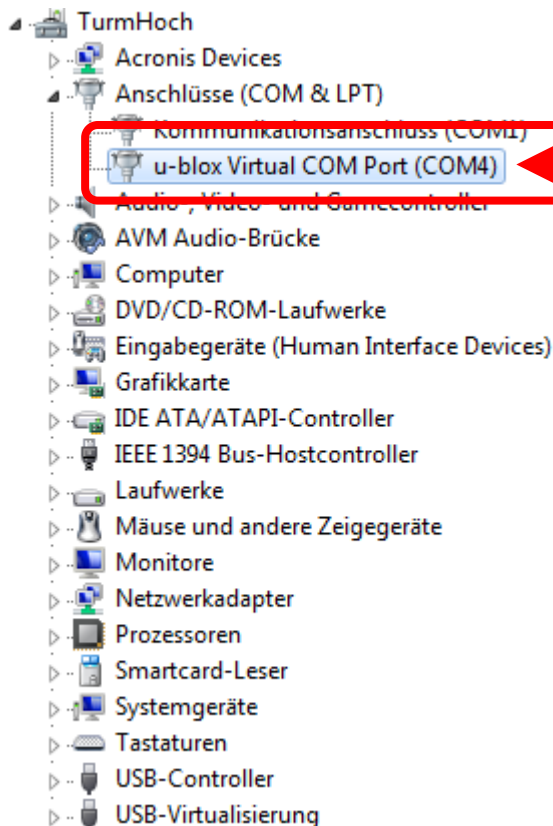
TurmHoch
Acronis Devices
Anschlüsse (COM & LPT)
Kommunikationsanschluss (COM1)
u-blox Virtual COM Port (COM4)
Audio-, Video- und Gamecontroller
AVM Audio-Brücke
Computer
DVD/CD-ROM-Laufwerke
Eingabegeräte (Human Interface Devices)
Grafikkarte
IDE ATA/ATAPI-Controller
IEEE 1394 Bus-Hostcontroller
Laufwerke
Mäuse und andere Zeigegeräte
Monitore
Netzwerkadapter
Prozessoren
Smartcard-Leser
Systemgeräte
Tastaturen
USB-Controller
USB-Virtualisierung